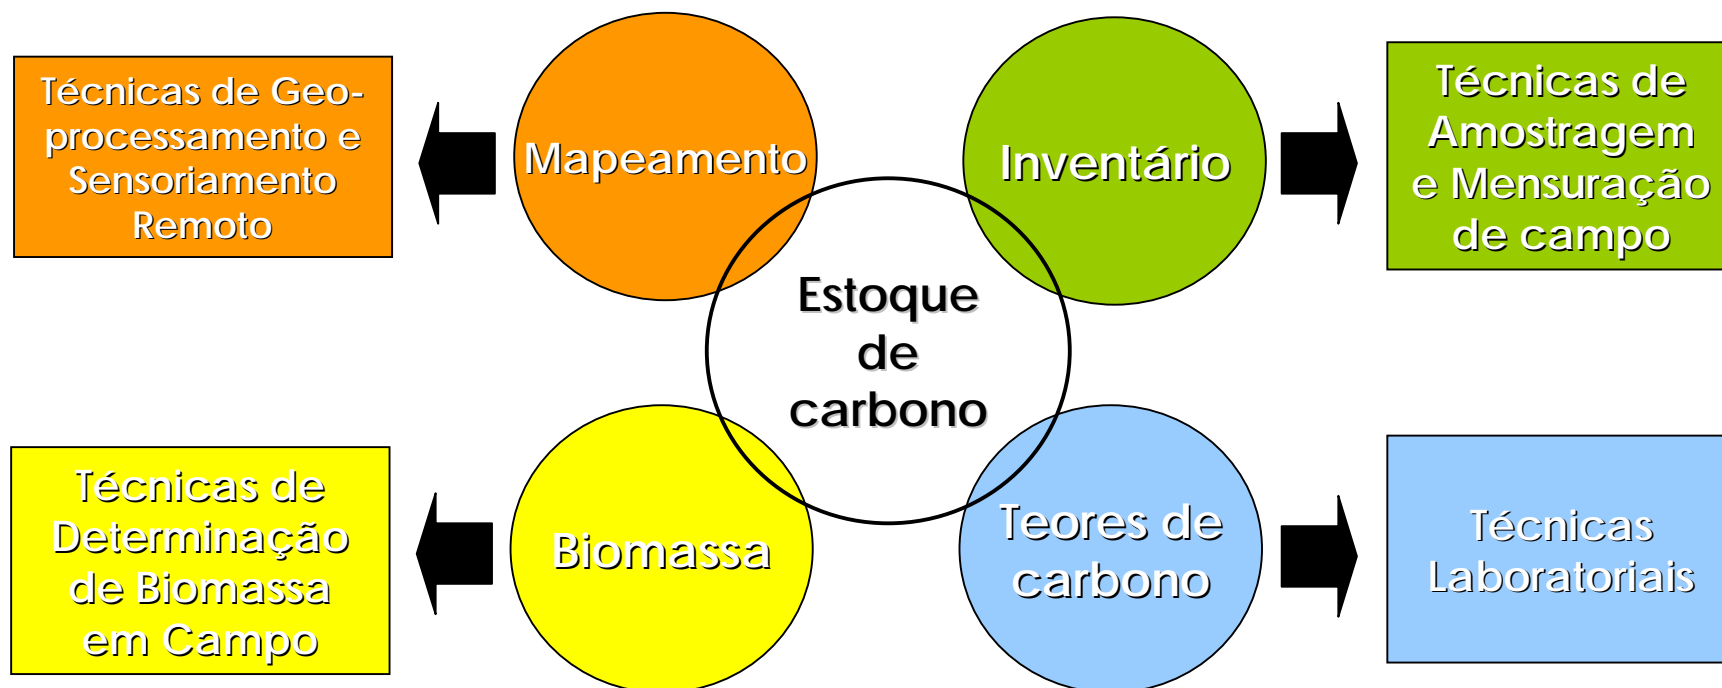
Técnicas de Geoprocessamento e Sensoriamento Remoto

Mapeamento

Inventário

Técnicas de Amostragem e Mensuração de campo

Estoque de carbono

Técnicas de Determinação de Biomassa em Campo

Biomassa

Teores de carbono

Técnicas Laboratoriais